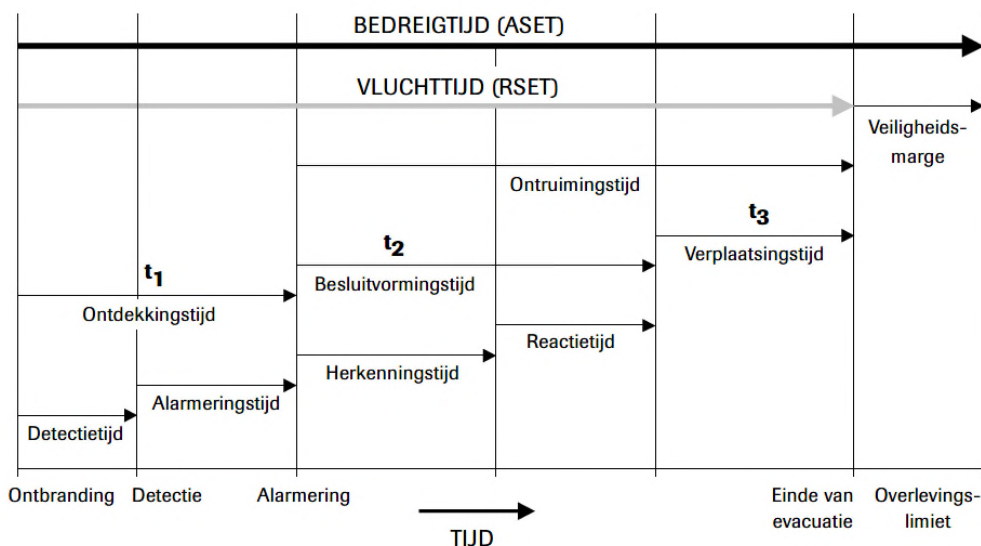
BEDREIGTIJD (ASET)

VLUCHTTIJD (RSET)

Veiligheidsmarge

Ontruimingstijd

$t_3$

Verplaatsingstijd

$t_2$

Besluitvormingstijd

$t_1$

Ontdekkingstijd

Reactietijd

Herkenningstijd

Alarmeringstijd

Detectietijd

Ontbranding

Detectie

Alarmering

TIJD

Einde van evacuatie

Overlevingslimiet